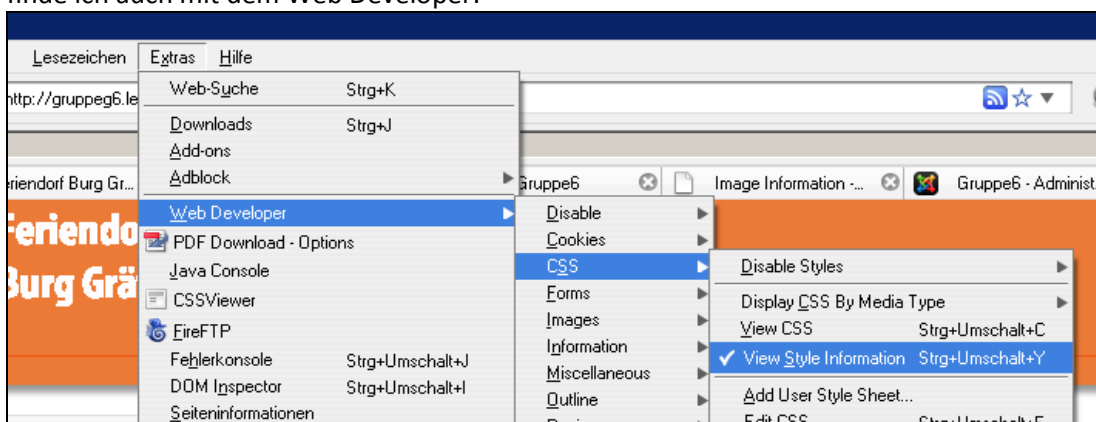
finde ich auch mit dem Web Developer:

Lesezeichen Extras Hilfe

http://gruppeg6.le

Web-Suche Strg+K
Downloads Strg+J
Add-ons
Adblock
Web Developer
PDF Download - Options
Java Console
CSSViewer
FireFTP
Fehlerkonsole Strg+Umschalt+J
DOM Inspector Strg+Umschalt+I
Seiteninformationen

eriendorf Burg Gr...
Gruppe6
Image Information -...
Gruppe6 - Administ

Feriendo
Burg Grä

Disable
Cookies
CSS
Forms
Images
Information
Miscellaneous
Outline

Disable Styles
Display CSS By Media Type
View CSS Strg+Umschalt+C
✓ View Style Information Strg+Umschalt+Y
Add User Style Sheet...
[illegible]